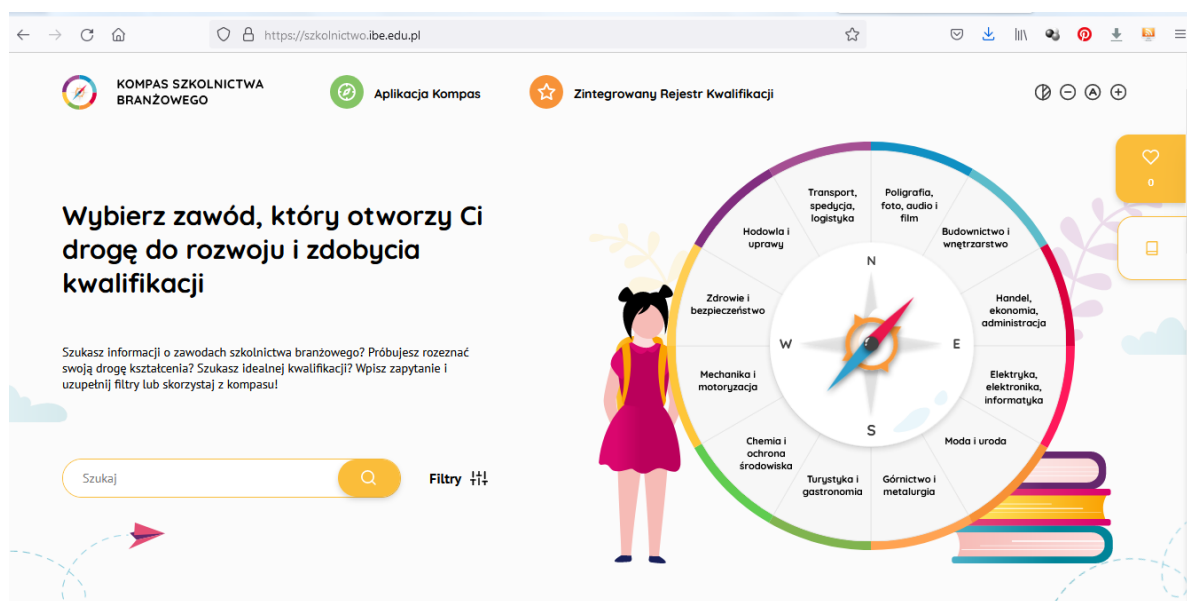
https://szkolnictwo.ibe.edu.pl

KOMPAS SZKOLNICTWA BRANŻOWEGO

Aplikacja Kompas

Zintegrowany Rejestr Kwalifikacji

0

Wybierz zawód, który otworzy Ci drogę do rozwoju i zdobycia kwalifikacji

Szukasz informacji o zawodach szkolnictwa branżowego? Próbujesz rozeznać swoją drogę kształcenia? Szukasz idealnej kwalifikacji? Wpisz zapytanie i uzupełnij filtry lub skorzystaj z kompasu!

Szukaj

Filtry

Transport, spedycja, logistyka

Poligrafia, foto, audio i film

Budownictwo i wnętrzarstwo

Handel, ekonomia, administracja

Elektryka, elektronika, informatyka

Moda i uroda

Górnictwo i metalurgia

Turystyka i gastronomia

Chemia i ochrona środowiska

Mechanika i motoryzacja

Zdrowie i bezpieczeństwo

Hodowla i uprawy

N

E

S

W